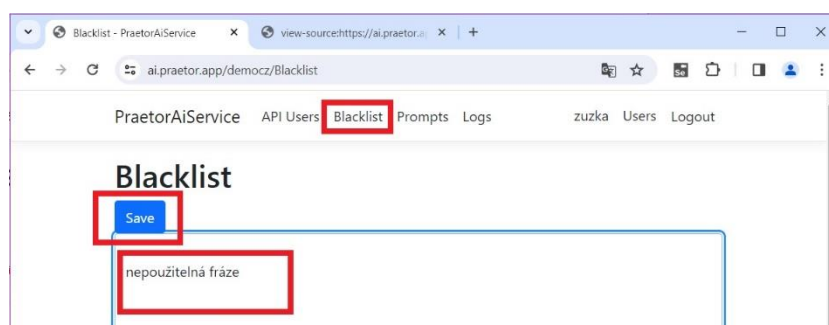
Blacklist - PraetorAiService ×
view-source:https://ai.praetor.a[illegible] ×
+
ai.praetor.app/democz/Blacklist

PraetorAiService API Users Blacklist Prompts Logs zuzka Users Logout

Blacklist

Save

nepoužitelná fráze